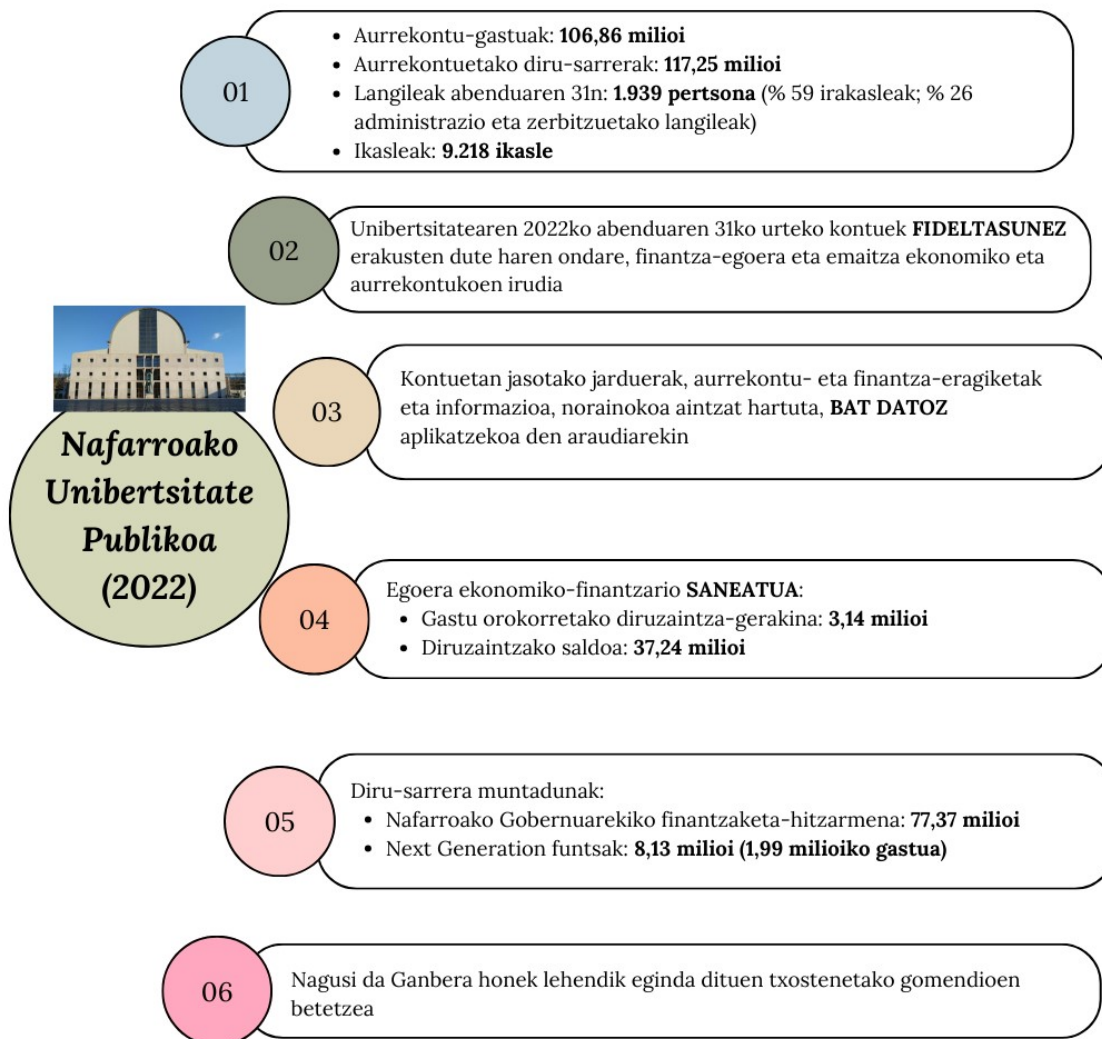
Nafarroako Unibertsitate Publikoa (2022)

01

- Aurrekontu-gastuak: **106,86 milioi**
- Aurrekontuetako diru-sarrerak: **117,25 milioi**
- Langileak abenduaren 31n: **1.939 pertsona** (% 59 irakasleak; % 26 administrazio eta zerbitzuetako langileak)
- Ikasleak: **9.218 ikasle**

02

Unibertsitatearen 2022ko abenduaren 31ko urteko kontuek **FIDELTASUNEZ** erakusten dute haren ondare, finantza-egoera eta emaitza ekonomiko eta aurrekontukoen irudia

03

Kontuetan jasotako jarduerak, aurrekontu- eta finantza-eragiketak eta informazioa, norainokoa aintzat hartuta, **BAT DATOZ** aplikatzekoa den araudiarekin

04

Egoera ekonomiko-finantzario **SANEATUA**:
- Gastu orokorretako diruzaintza-gerakina: **3,14 milioi**
- Diruzaintzako saldoa: **37,24 milioi**

05

Diru-sarrera muntadunak:
- Nafarroako Gobernuarekiko finantzaketa-hitzarmena: **77,37 milioi**
- Next Generation funtsak: **8,13 milioi (1,99 milioiko gastua)**

06

Nagusi da Ganbera honek lehendik eginda dituen txostenetako gomendioen betetzea